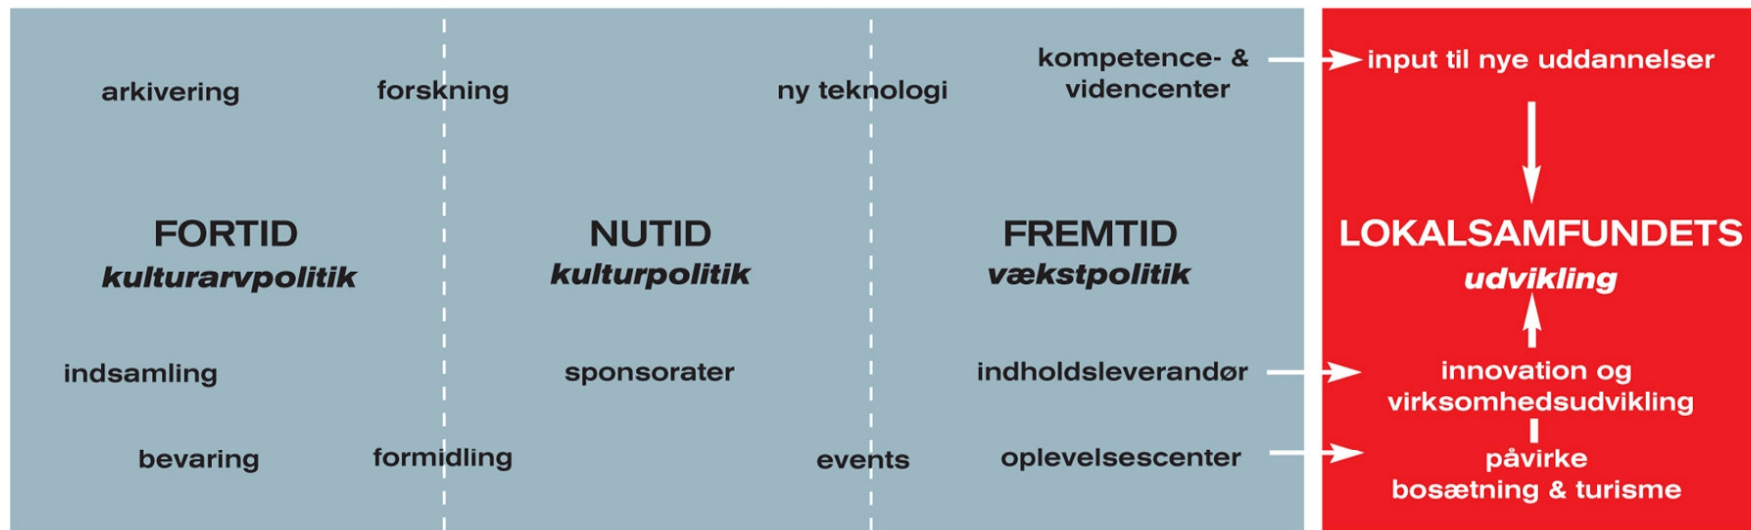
arkivering

forskning

ny teknologi

kompetence- & videncenter

input til nye uddannelser

FORTID
kulturarvpolitik

NUTID
kulturpolitik

FREMTID
vækstpolitik

LOKALSAMFUNDETS
udvikling

indsamling

sponsorater

indholdsleverandør

innovation og virksomhedsudvikling

bevaring

formidling

events

oplevelsescenter

påvirke bosætning & turisme